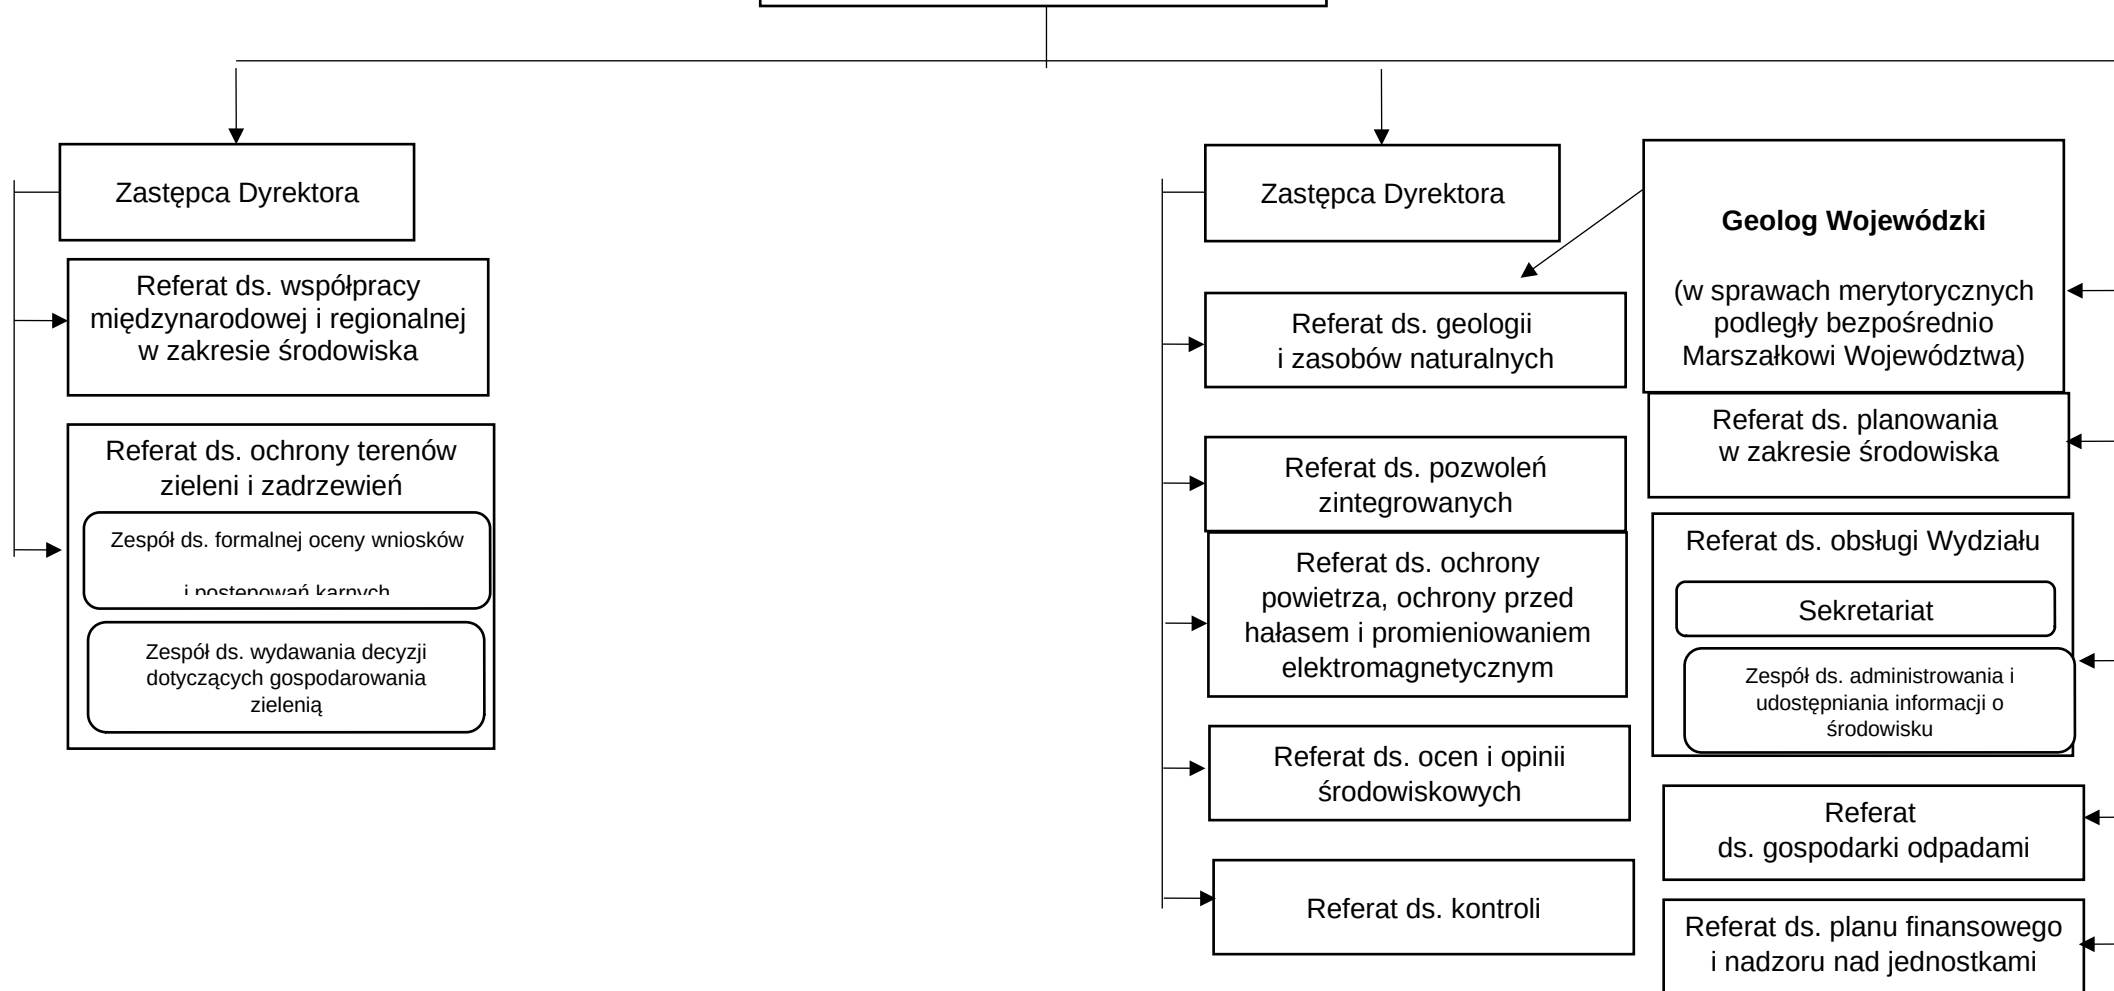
Zastępca Dyrektora

Referat ds. współpracy międzynarodowej i regionalnej w zakresie środowiska

Referat ds. ochrony terenów zieleni i zadrzewień

Zespół ds. formalnej oceny wniosków i postępowań karnych

Zespół ds. wydawania decyzji dotyczących gospodarowania zielenią

Zastępca Dyrektora

Referat ds. geologii i zasobów naturalnych

Referat ds. pozwoleń zintegrowanych

Referat ds. ochrony powietrza, ochrony przed hałasem i promieniowaniem elektromagnetycznym

Referat ds. ocen i opinii środowiskowych

Referat ds. kontroli

**Geolog Wojewódzki**

(w sprawach merytorycznych podległy bezpośrednio Marszałkowi Województwa)

Referat ds. planowania w zakresie środowiska

Referat ds. obsługi Wydziału

Sekretariat

Zespół ds. administrowania i udostępniania informacji o środowisku

Referat ds. gospodarki odpadami

Referat ds. planu finansowego i nadzoru nad jednostkami